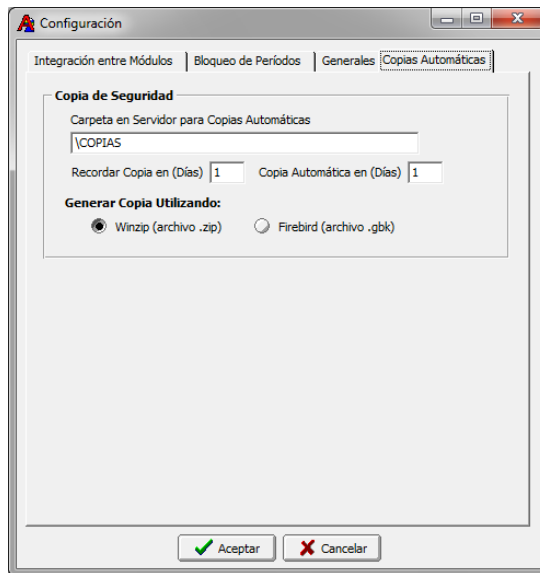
Configuración

Integración entre Módulos | Bloqueo de Períodos | Generales | Copias Automáticas

Copia de Seguridad

Carpeta en Servidor para Copias Automáticas

\COPIAS

Recordar Copia en (Días) 1 Copia Automática en (Días) 1

Generar Copia Utilizando:

Winzip (archivo .zip) Firebird (archivo .gbk)

Aceptar Cancelar